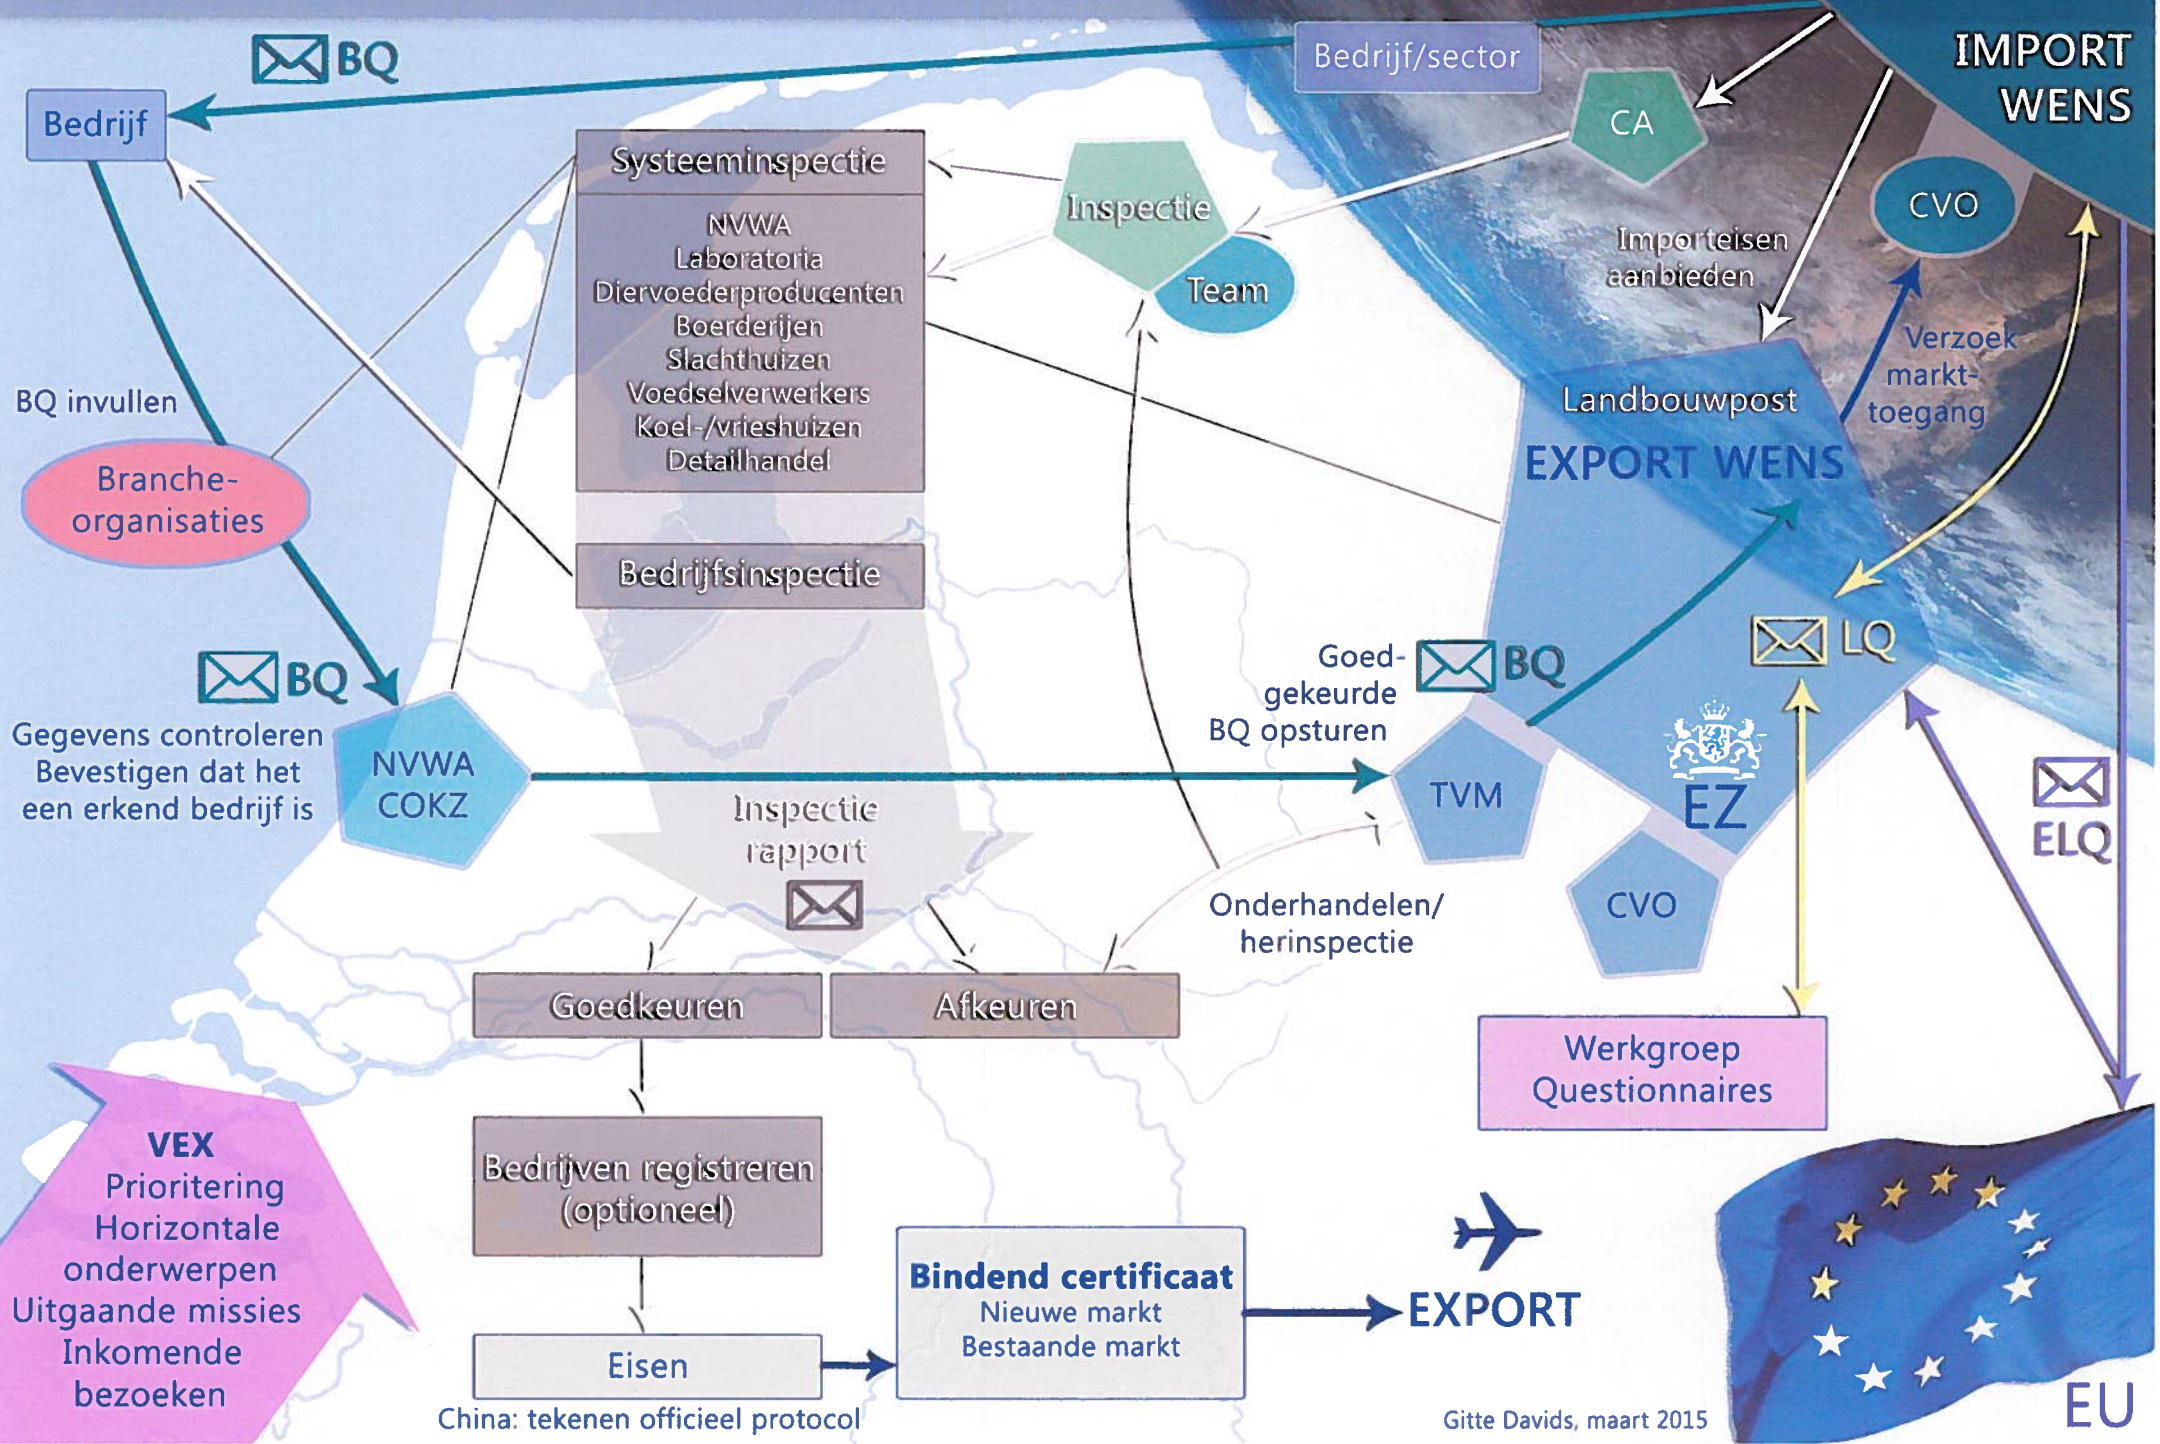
BQ

Bedrijf/sector

IMPORT WENS

Bedrijf

CA

Systeeminspectie

NVWA
Laboratoria
Diervoederproducenten
Boerderijen
Slachthuizen
Voedselverwerkers
Koel-/vrieshuizen
Detailhandel

Inspectie

Team

CVO

Importeisen aanbieden

BQ invullen

Landbouwpost

Verzoek markt-toegang

EXPORT WENS

Branche-organisaties

Bedrijfsinspectie

LQ

BQ

Goed-gekeurde BQ opsturen

BQ

Gegevens controleren
Bevestigen dat het een erkend bedrijf is

NVWA
COKZ

TVM

EZ

ELQ

Inspectie rapport

Onderhandelen/ herinspectie

CVO

Goedkeuren

Afkeuren

Werkgroep Questionnaires

VEX
Prioritering
Horizontale onderwerpen
Uitgaande missies
Inkomende bezoeken

Bedrijven registreren (optioneel)

Bindend certificaat
Nieuwe markt
Bestaande markt

EXPORT

Eisen

China: tekenen officieel protocol

Gitte Davids, maart 2015

EU